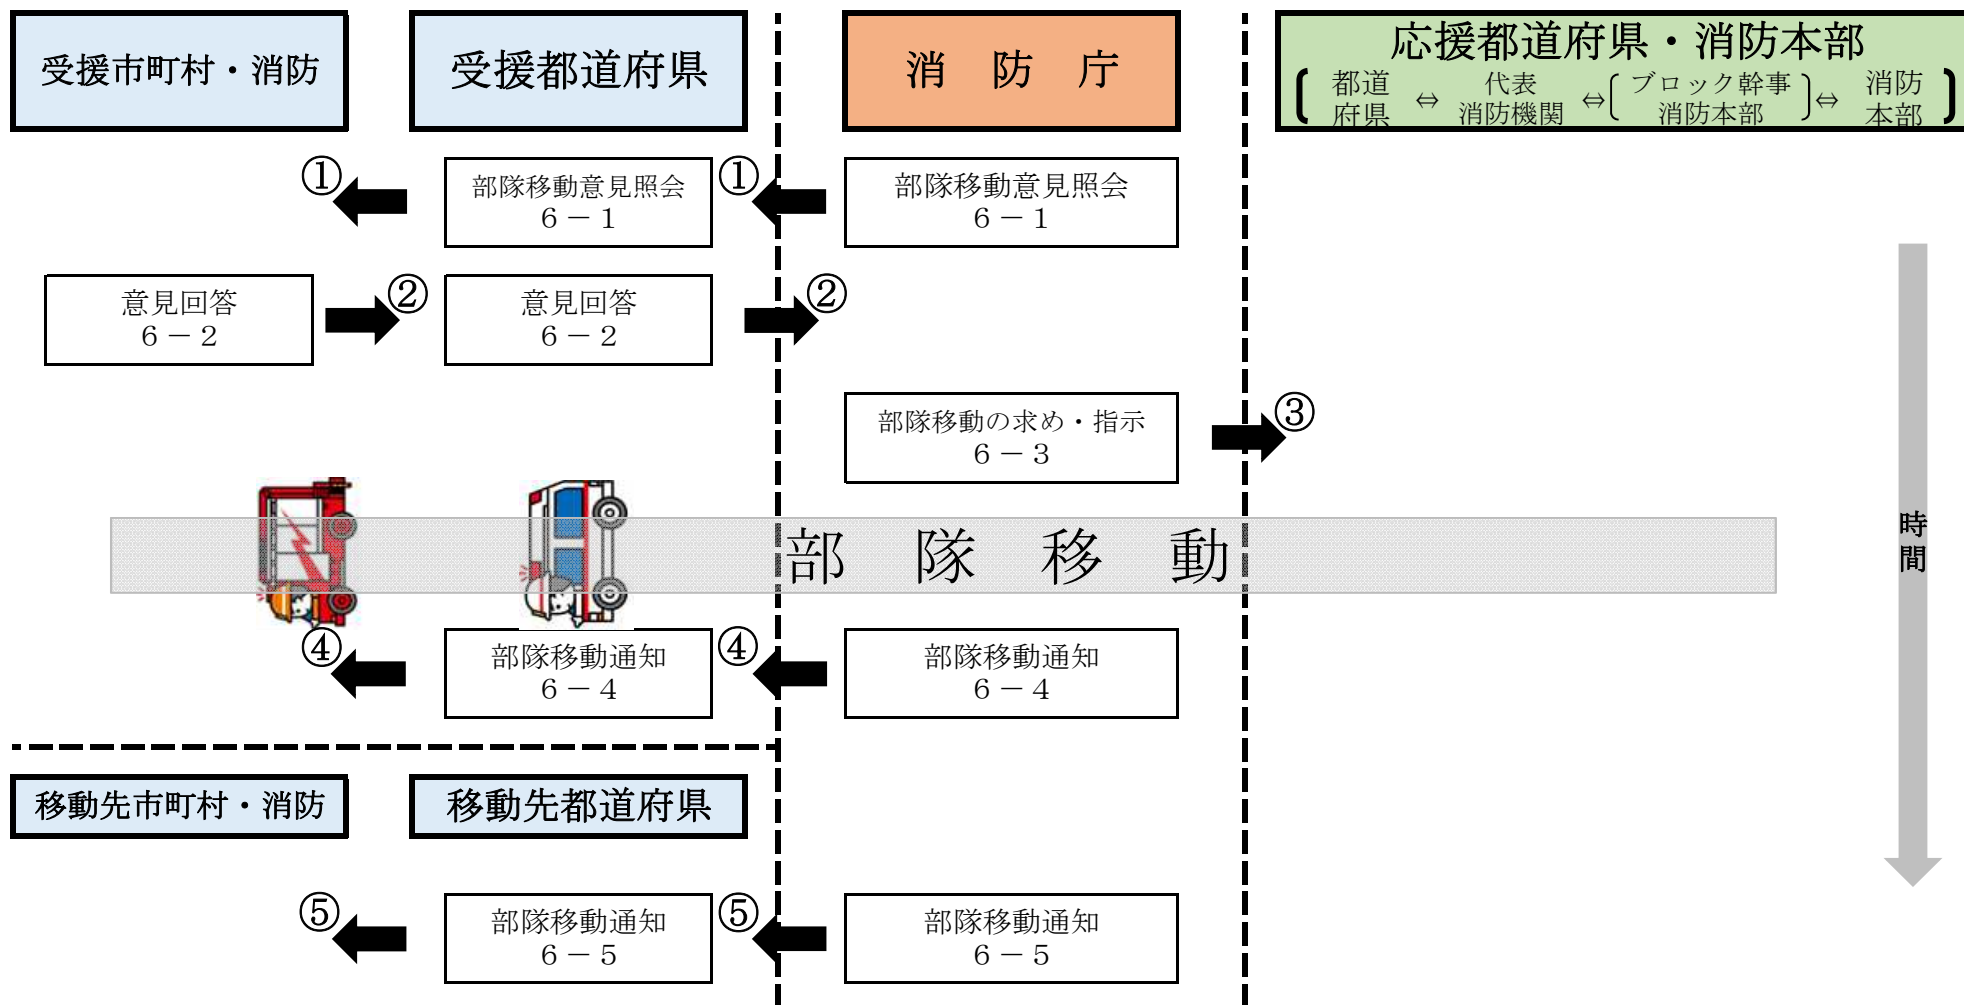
受援市町村・消防

受援都道府県

消　防　庁

応援都道府県・消防本部
( 都道府県 ⇔ 代表消防機関 ⇔ ( ブロック幹事消防本部 ) ⇔ 消防本部 )

①

部隊移動意見照会
6 － 1

①

部隊移動意見照会
6 － 1

意見回答
6 － 2

②

意見回答
6 － 2

②

部隊移動の求め・指示
6 － 3

③

部　隊　移　動

時間

④

部隊移動通知
6 － 4

④

部隊移動通知
6 － 4

移動先市町村・消防

移動先都道府県

⑤

部隊移動通知
6 － 5

⑤

部隊移動通知
6 － 5